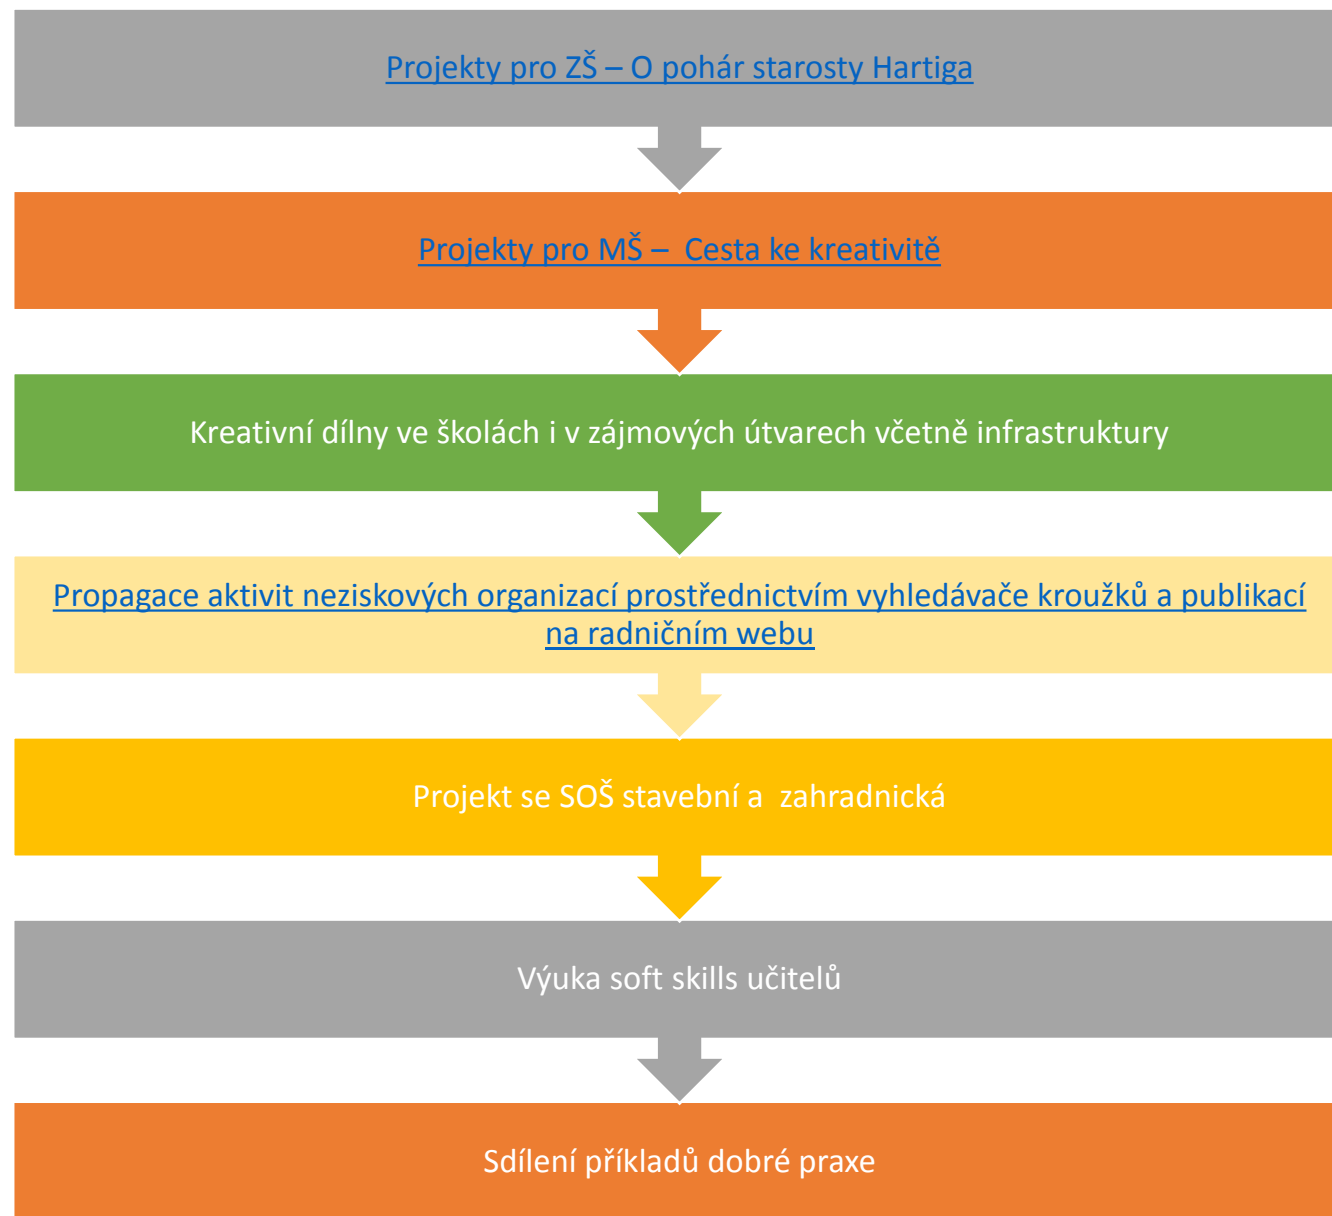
Projekty pro ZŠ – O pohár starosty Hartiga

Projekty pro MŠ – Cesta ke kreativitě

Kreativní dílny ve školách i v zájmových útvarech včetně infrastruktury

Propagace aktivit neziskových organizací prostřednictvím vyhledávače kroužků a publikací na radničním webu

Projekt se SOŠ stavební a zahradnická

Výuka soft skills učitelů

Sdílení příkladů dobré praxe